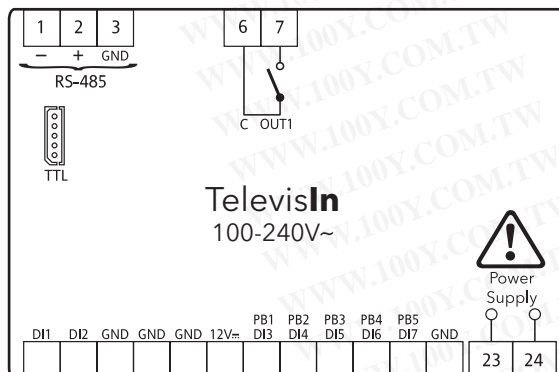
| 1 | 2 | 3 |
|---|---|---|
| − | + | GND |

RS-485

TTL

| 6 | 7 |
|---|---|

C OUT1

Televis**In**
100-240V~

Power Supply

| DI1 | DI2 | GND | GND | GND | 12V⎓ | PB1 DI3 | PB2 DI4 | PB3 DI5 | PB4 DI6 | PB5 DI7 | GND |
|---|---|---|---|---|---|---|---|---|---|---|---|

| 23 | 24 |
|---|---|

WWW.100Y.COM.TW